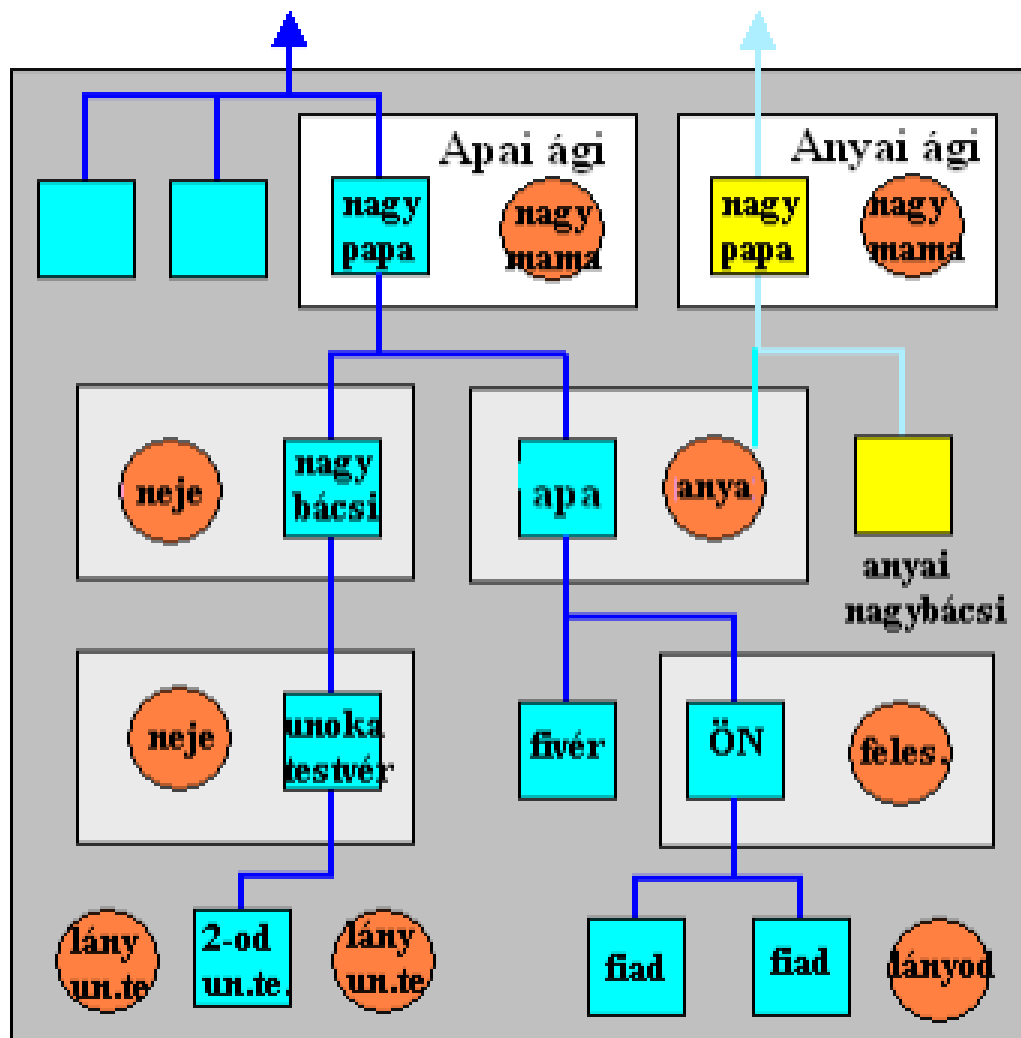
Apai ági

nagy papa

nagy mama

Anyai ági

nagy papa

nagy mama

neje

nagy bácsi

apa

anya

anyai nagybácsi

neje

unoka testvér

fivér

ÖN

feles.

lány un.te

2-od un.te.

lány un.te

fiad

fiad

lányod